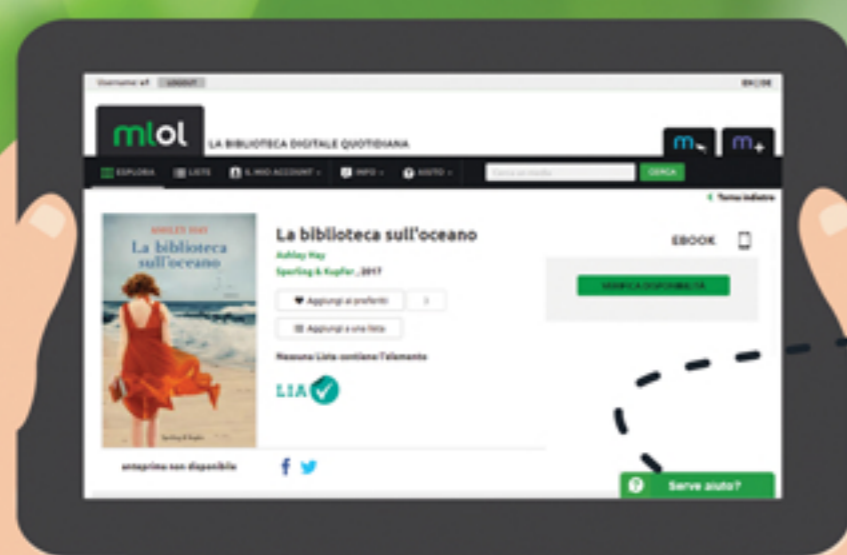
Username: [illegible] LOGOUT

EN | DE

mlol LA BIBLIOTECA DIGITALE QUOTIDIANA

m m+

ESPLORA LISTE IL MIO ACCOUNT INFO AIUTO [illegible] CERCA

Torna indietro

ASHLEY HAY
La biblioteca sull'oceano

La biblioteca sull'oceano
Ashley Hay
Sperling & Kupfer , 2017

Aggiungi ai preferiti 3
Aggiungi a una lista

Nessuna Lista contiene l'elemento

LIA

anteprima non disponibile

EBOOK

VERIFICA DISPONIBILITÀ

Serve aiuto?